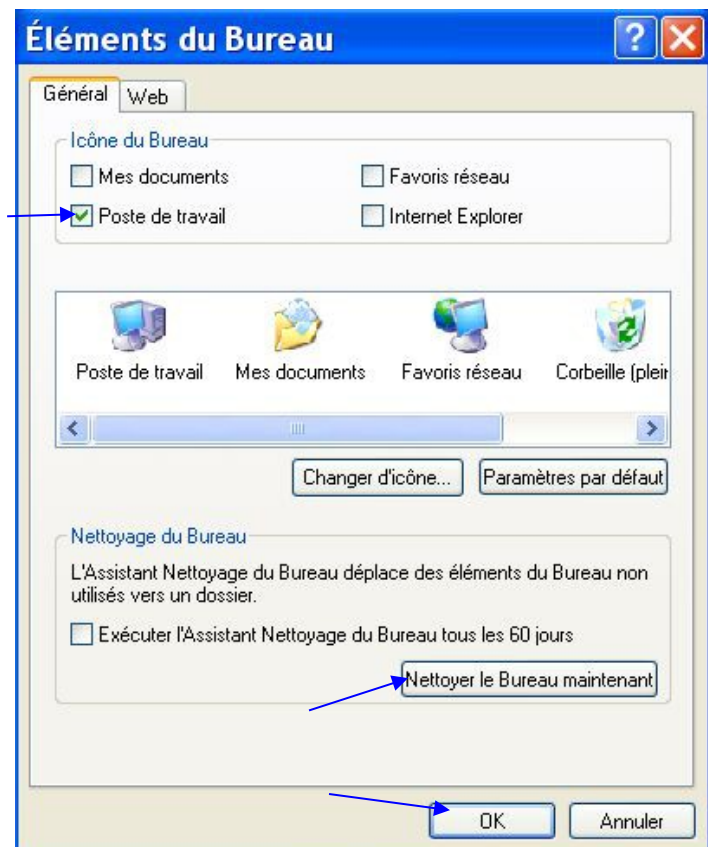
Éléments du Bureau

Général | Web

Icône du Bureau

Mes documents

Favoris réseau

Poste de travail

Internet Explorer

Poste de travail | Mes documents | Favoris réseau | Corbeille (plein

Changer d'icône... | Paramètres par défaut

Nettoyage du Bureau

L'Assistant Nettoyage du Bureau déplace des éléments du Bureau non utilisés vers un dossier.

Exécuter l'Assistant Nettoyage du Bureau tous les 60 jours

Nettoyer le Bureau maintenant

OK | Annuler